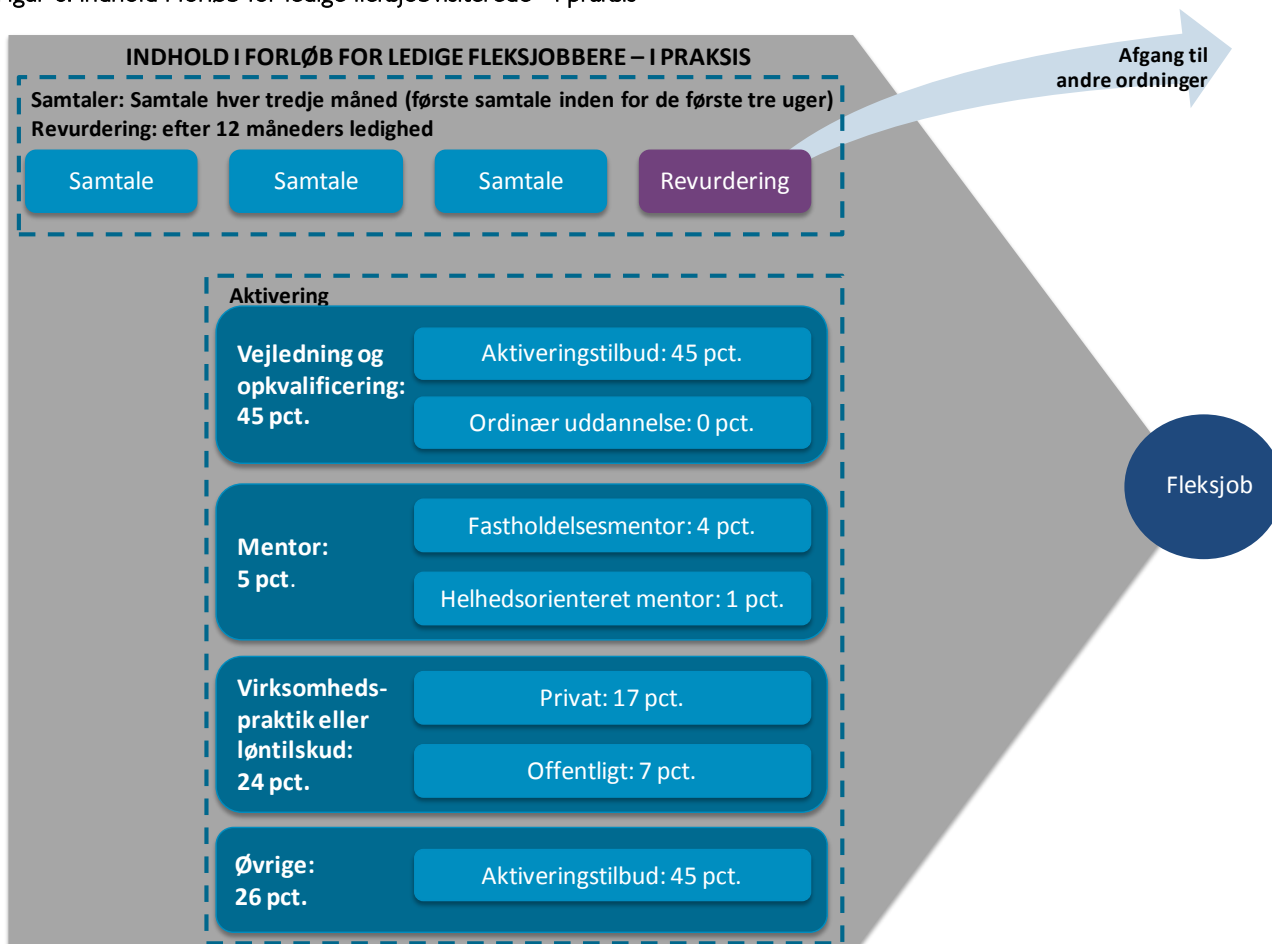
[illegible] Indhold i forløb for ledige fleksjobvisiterede – i praksis

INDHOLD I FORLØB FOR LEDIGE FLEKSJOBBERE – I PRAKSIS

Afgang til andre ordninger

Samtaler: Samtale hver tredje måned (første samtale inden for de første tre uger)
Revurdering: efter 12 måneders ledighed

Samtale

Samtale

Samtale

Revurdering

Aktivering

Vejledning og opkvalificering: 45 pct.

Aktiveringstilbud: 45 pct.

Ordinær uddannelse: 0 pct.

Mentor: 5 pct.

Fastholdelsesmentor: 4 pct.

Helhedsorienteret mentor: 1 pct.

Virksomhedspraktik eller løntilskud: 24 pct.

Privat: 17 pct.

Offentligt: 7 pct.

Øvrige: 26 pct.

Aktiveringstilbud: 45 pct.

Fleksjob